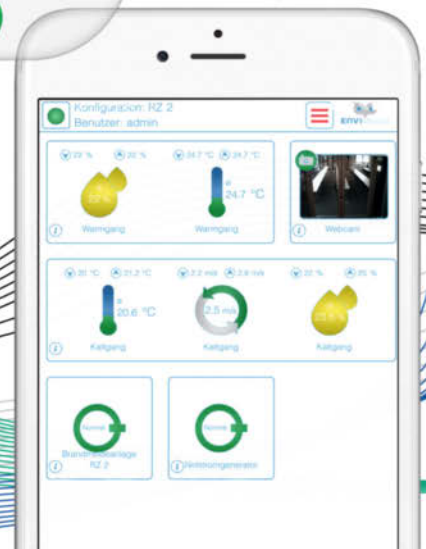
Konfiguration: RZ 2
Benutzer: admin

ENVI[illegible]

22 % 20 %
22 %
Warmgang

24.7 °C 24.7 °C
24.7 °C
Warmgang

Webcam

20 °C 21.2 °C
20.6 °C
Kaltgang

2.2 m/s 2.8 m/s
2.5 m/s
Kaltgang

22 % 25 %
23 %
Kaltgang

Normal
Brandmeldeanlage RZ 2

Normal
Notstromgenerator